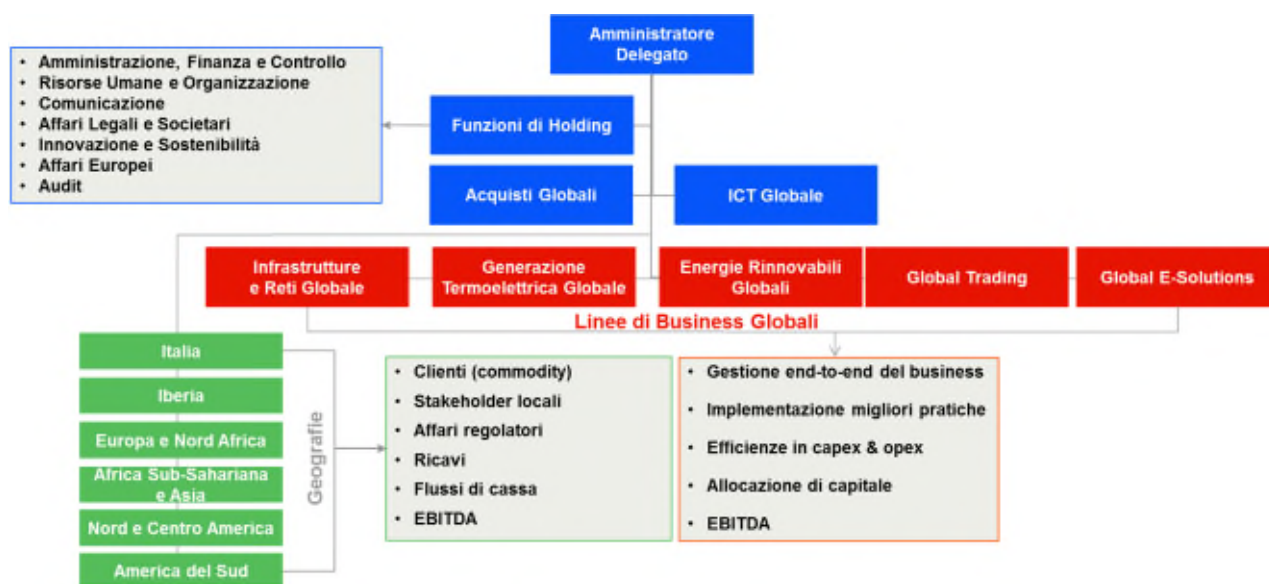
Amministratore Delegato

• Amministrazione, Finanza e Controllo
• Risorse Umane e Organizzazione
• Comunicazione
• Affari Legali e Societari
• Innovazione e Sostenibilità
• Affari Europei
• Audit

Funzioni di Holding

Acquisti Globali

ICT Globale

Infrastrutture e Reti Globale

Generazione Termoelettrica Globale

Energie Rinnovabili Globali

Global Trading

Global E-Solutions

Linee di Business Globali

Italia

Iberia

Europa e Nord Africa

Africa Sub-Sahariana e Asia

Nord e Centro America

America del Sud

Geografie

• Clienti (commodity)
• Stakeholder locali
• Affari regolatori
• Ricavi
• Flussi di cassa
• EBITDA

• Gestione end-to-end del business
• Implementazione migliori pratiche
• Efficienze in capex & opex
• Allocazione di capitale
• EBITDA